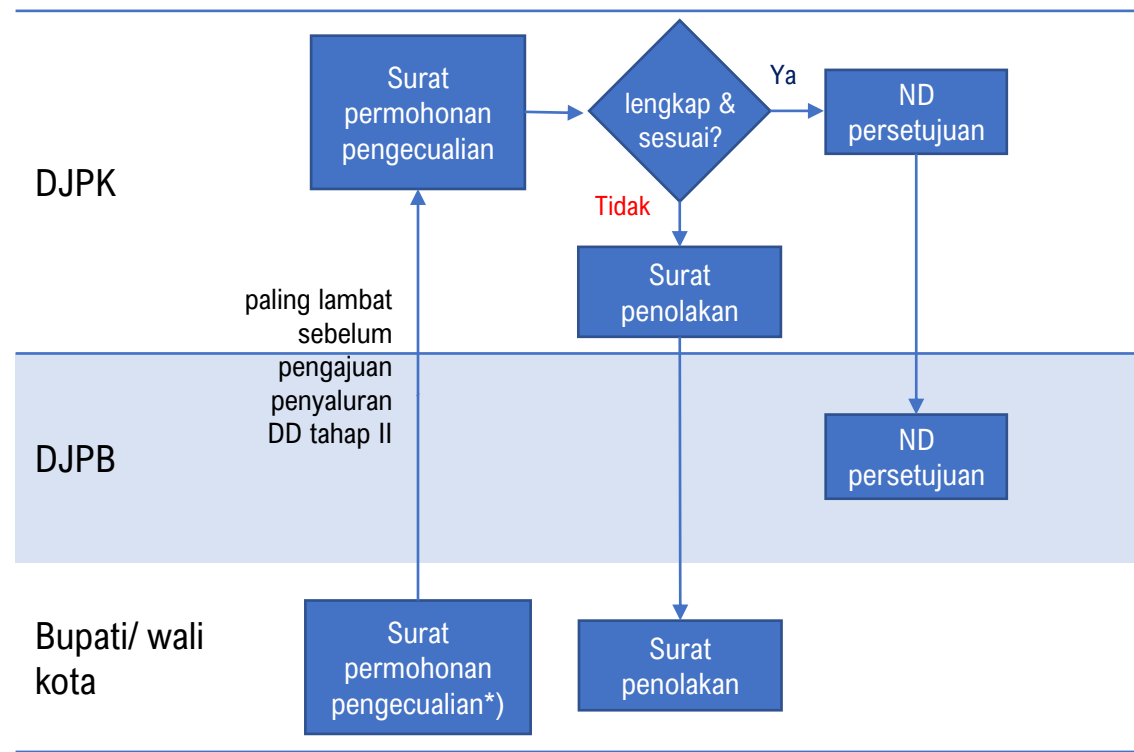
DJPK

Surat permohonan pengecualian

lengkap & sesuai?

Ya

ND persetujuan

Tidak

Surat penolakan

paling lambat sebelum pengajuan penyaluran DD tahap II

DJPB

ND persetujuan

Bupati/ wali kota

Surat permohonan pengecualian*)

Surat penolakan